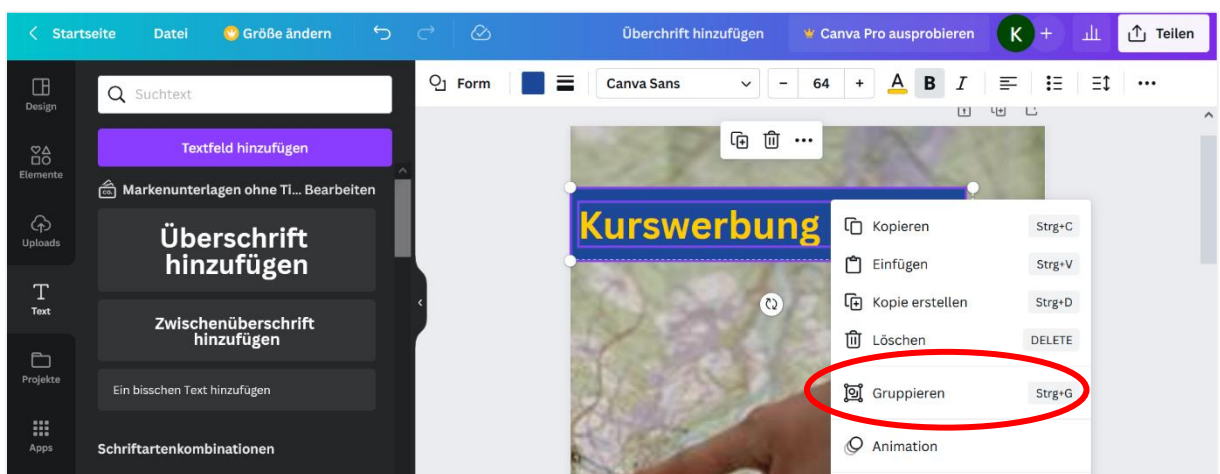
Startseite Datei Größe ändern Überchrift hinzufügen Canva Pro ausprobieren K + Teilen

Design
Elemente
Uploads
Text
Projekte
Apps

Suchtext

Textfeld hinzufügen

Markenunterlagen ohne Ti... Bearbeiten

Überschrift hinzufügen

Zwischenüberschrift hinzufügen

Ein bisschen Text hinzufügen

Schriftartenkombinationen

Form Canva Sans – 64 + A B I

Kurswerbung

Kopieren Strg+C
Einfügen Strg+V
Kopie erstellen Strg+D
Löschen DELETE
Gruppieren Strg+G
Animation